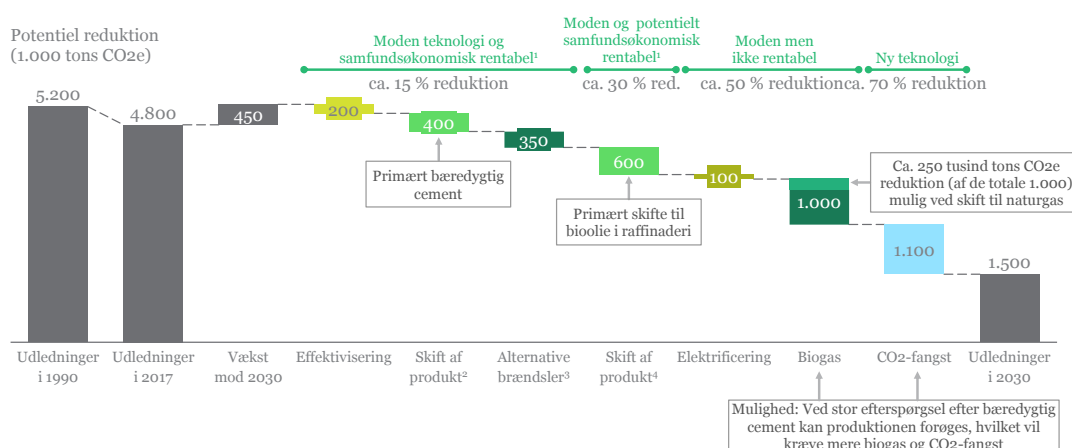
Potentiel reduktion
(1.000 tons CO2e)

Moden teknologi og samfundsøkonomisk rentabel¹
ca. 15 % reduktion

Moden og potentielt samfundsøkonomisk rentabel¹
ca. 30 % red.

Moden men ikke rentabel
ca. 50 % reduktion

Ny teknologi
ca. 70 % reduktion

5.200
4.800
450
200
400
350
600
100
1.000
1.100
1.500

Primært bæredygtig cement

Primært skifte til bioolie i raffinaderi

Ca. 250 tusind tons CO2e reduktion (af de totale 1.000) mulig ved skift til naturgas

Udledninger i 1990
Udledninger i 2017
Vækst mod 2030
Effektivisering
Skift af produkt²
Alternative brændsler³
Skift af produkt⁴
Elektrificering
Biogas
CO2-fangst
Udledninger i 2030

Mulighed: Ved stor efterspørgsel efter bæredygtig cement kan produktionen forøges, hvilket vil kræve mere biogas og CO2-fangst